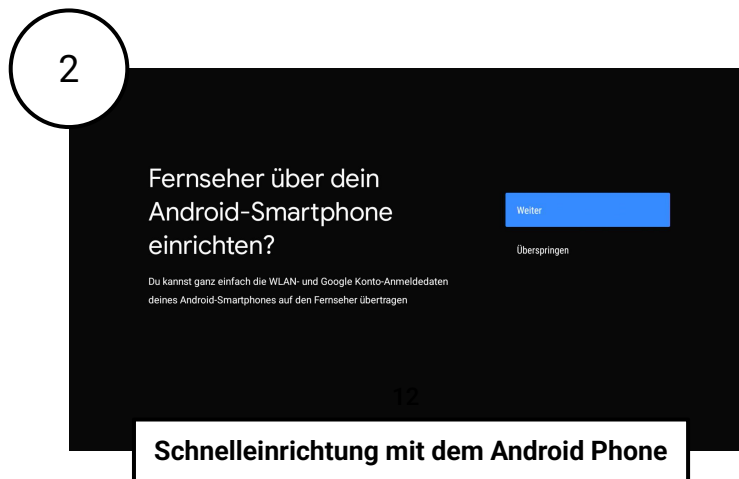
2

Fernseher über dein Android-Smartphone einrichten?

Du kannst ganz einfach die WLAN- und Google Konto-Anmeldedaten deines Android-Smartphones auf den Fernseher übertragen

Weiter

Überspringen

12

Schnelleinrichtung mit dem Android Phone